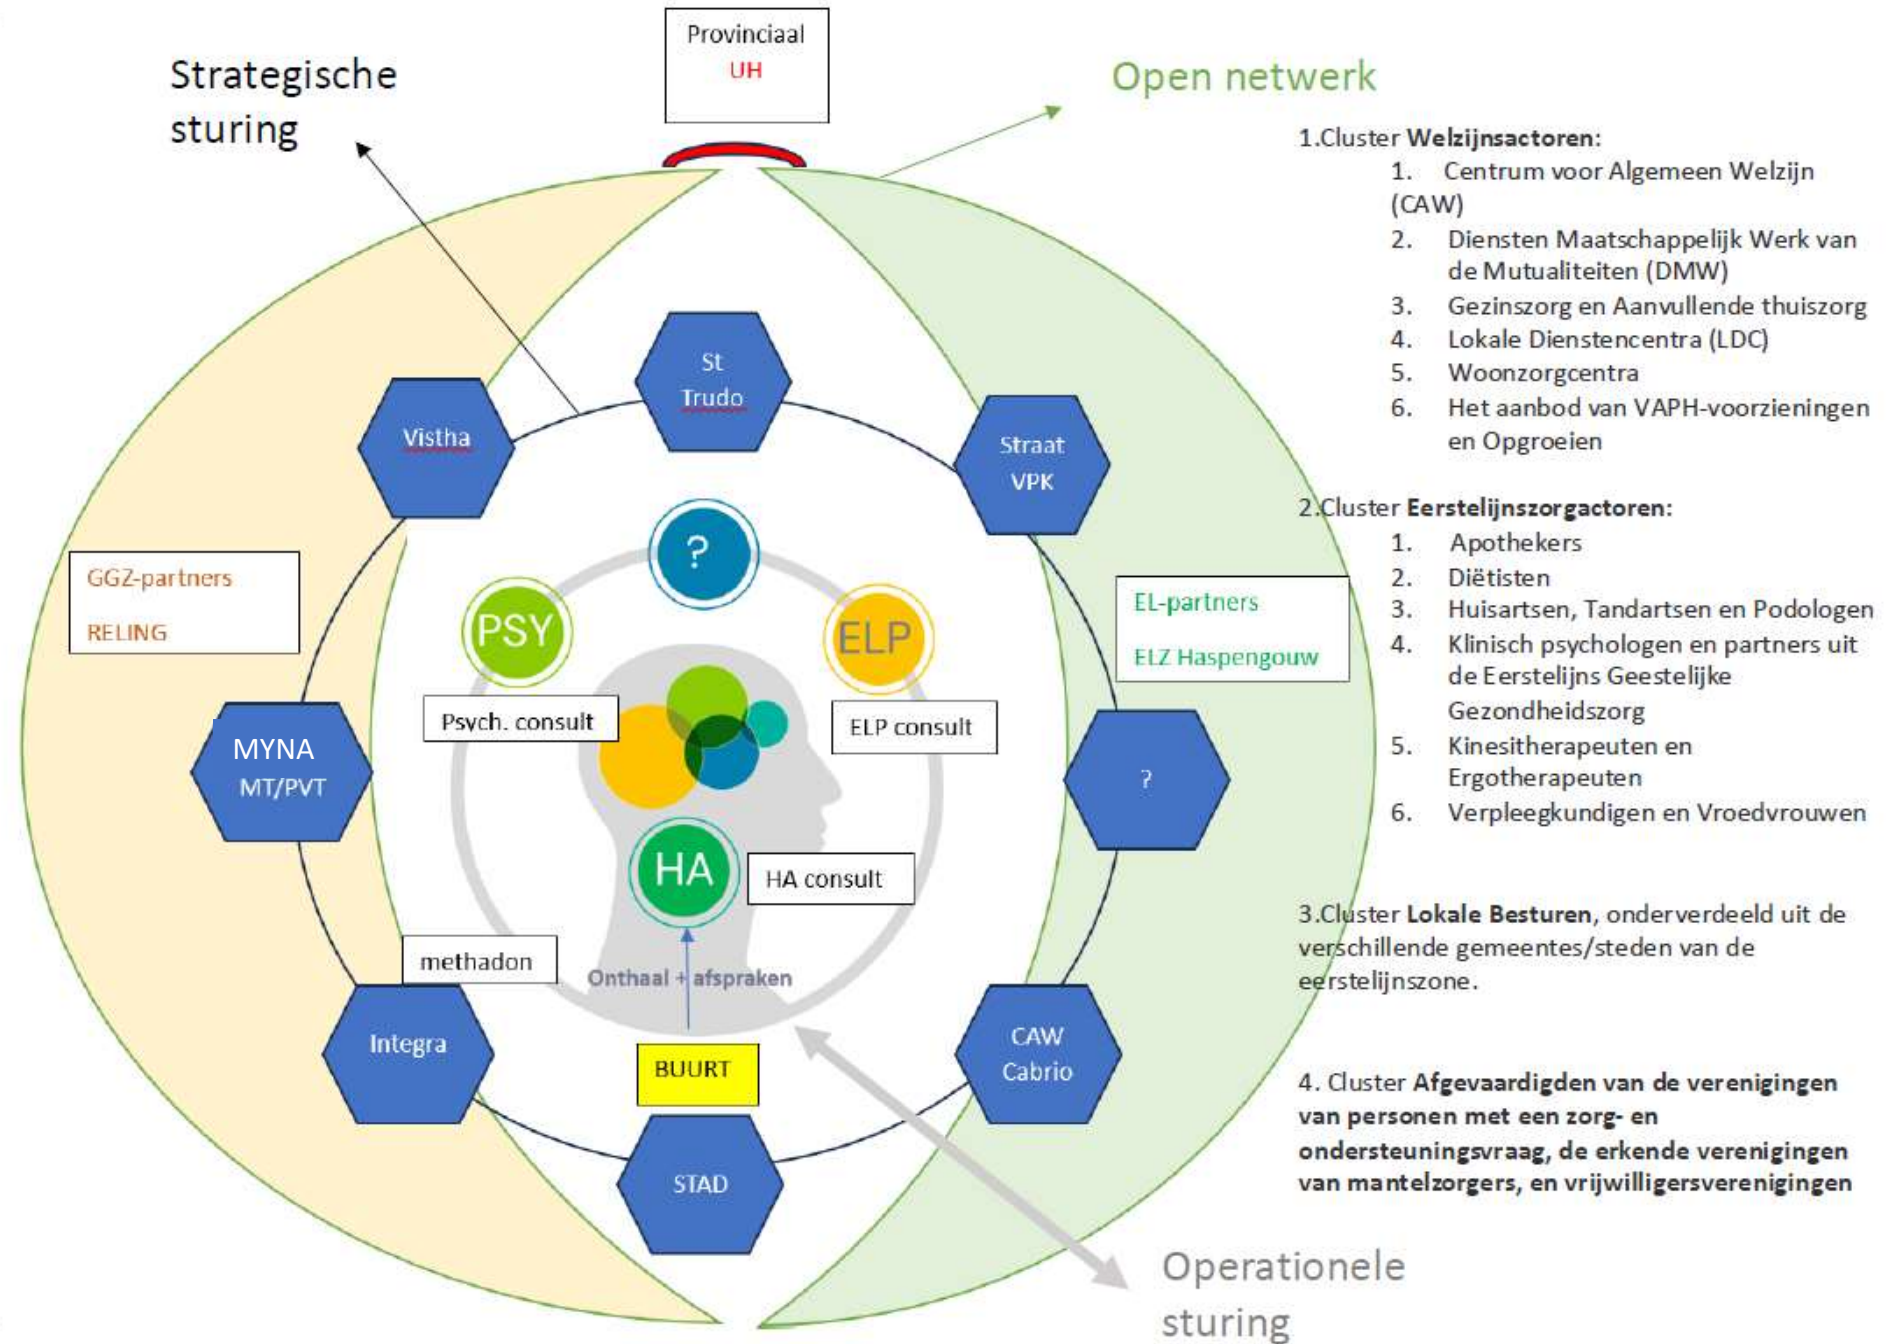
Provinciaal
UH

Strategische sturing

Open netwerk

1.Cluster **Welzijnsactoren**:
1. Centrum voor Algemeen Welzijn (CAW)
2. Diensten Maatschappelijk Werk van de Mutualiteiten (DMW)
3. Gezinszorg en Aanvullende thuiszorg
4. Lokale Dienstencentra (LDC)
5. Woonzorgcentra
6. Het aanbod van VAPH-voorzieningen en Opgroeien

2.Cluster **Eerstelijnszorgactoren**:
1. Apothekers
2. Diëtisten
3. Huisartsen, Tandartsen en Podologen
4. Klinisch psychologen en partners uit de Eerstelijns Geestelijke Gezondheidszorg
5. Kinesitherapeuten en Ergotherapeuten
6. Verpleegkundigen en Vroedvrouwen

3.Cluster **Lokale Besturen**, onderverdeeld uit de verschillende gemeentes/steden van de eerstelijnszone.

4. Cluster **Afgevaardigden van de verenigingen van personen met een zorg- en ondersteuningsvraag, de erkende verenigingen van mantelzorgers, en vrijwilligersverenigingen**

St Trudo

Vistha

Straat VPK

GGZ-partners
RELING

EL-partners
ELZ Haspengouw

?

PSY

ELP

Psych. consult

ELP consult

MYNA MT/PVT

?

HA

HA consult

methadon

Onthaal + afspraken

Integra

CAW Cabrio

BUURT

STAD

Operationele sturing